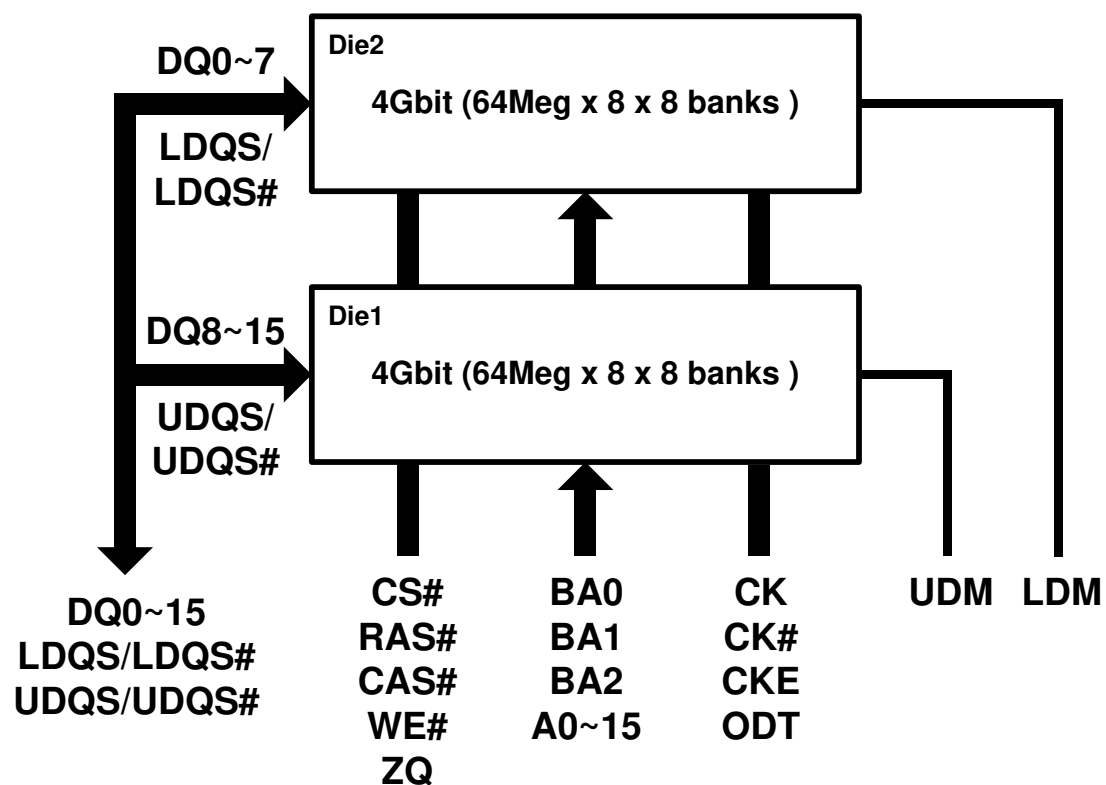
Die2
4Gbit (64Meg x 8 x 8 banks )

DQ0~7

LDQS/
LDQS#

Die1
4Gbit (64Meg x 8 x 8 banks )

DQ8~15

UDQS/
UDQS#

DQ0~15
LDQS/LDQS#
UDQS/UDQS#

CS#
RAS#
CAS#
WE#
ZQ

BA0
BA1
BA2
A0~15

CK
CK#
CKE
ODT

UDM

LDM